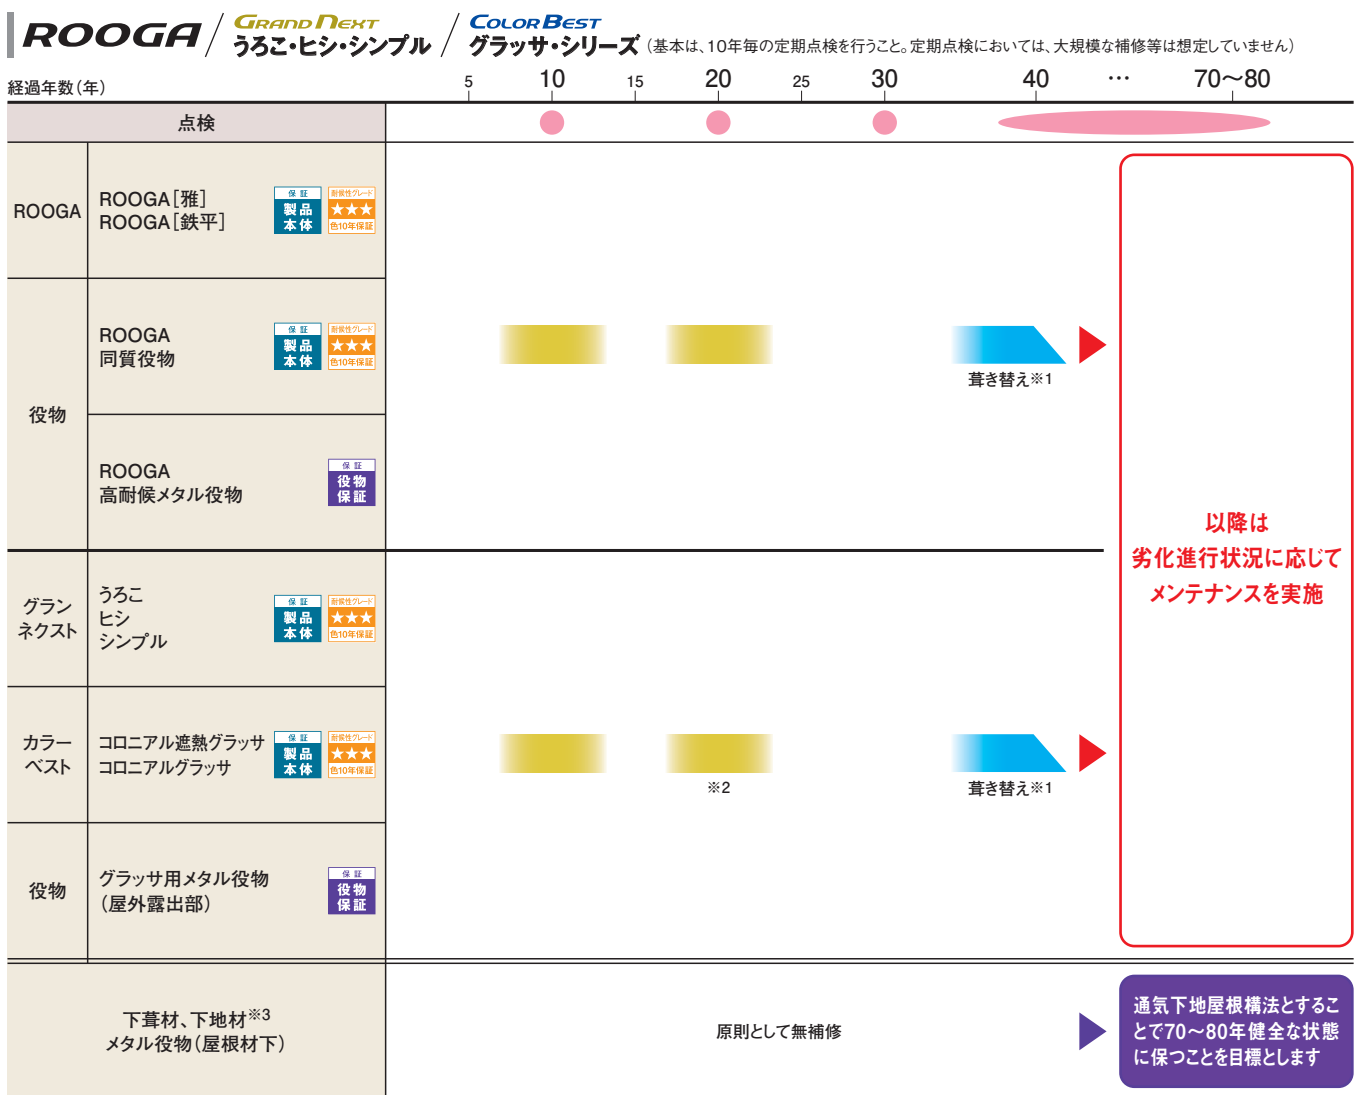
ROOGA / GRAND NEXT うろこ・ヒシ・シンプル / COLOR BEST グラッサ・シリーズ（基本は、10年毎の定期点検を行うこと。定期点検においては、大規模な補修等は想定していません）

経過年数（年） 5 10 15 20 25 30 40 … 70〜80

| | | |
|---|---|---|
| 点検 | | |
| ROOGA | ROOGA［雅］ ROOGA［鉄平］ 保証 製品本体 耐候性グレード ★★★ 色10年保証 | |
| 役物 | ROOGA 同質役物 保証 製品本体 耐候性グレード ★★★ 色10年保証 | 葺き替え※1 |
| | ROOGA 高耐候メタル役物 保証 役物保証 | |
| グラン ネクスト | うろこ ヒシ シンプル 保証 製品本体 耐候性グレード ★★★ 色10年保証 | |
| カラー ベスト | コロニアル遮熱グラッサ コロニアルグラッサ 保証 製品本体 耐候性グレード ★★★ 色10年保証 | ※2 葺き替え※1 |
| 役物 | グラッサ用メタル役物（屋外露出部） 保証 役物保証 | |
| 下葺材、下地材※3 メタル役物（屋根材下） | | 原則として無補修 |

以降は劣化進行状況に応じてメンテナンスを実施

通気下地屋根構法とすることで70〜80年健全な状態に保つことを目標とします